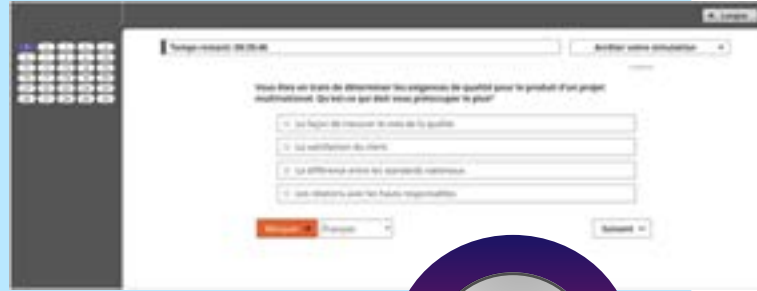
Langue

Temps restant: 00:29:46

Arrêter votre simulation

Vous êtes en train de déterminer les exigences de qualité pour le produit d'un projet multinational. Qu'est-ce qui doit vous préoccuper le plus?

La façon de mesurer le coût de la qualité

La satisfaction du client

La différence entre les standards nationaux

Les relations avec les hauts responsables

Marquer

Français

Suivant